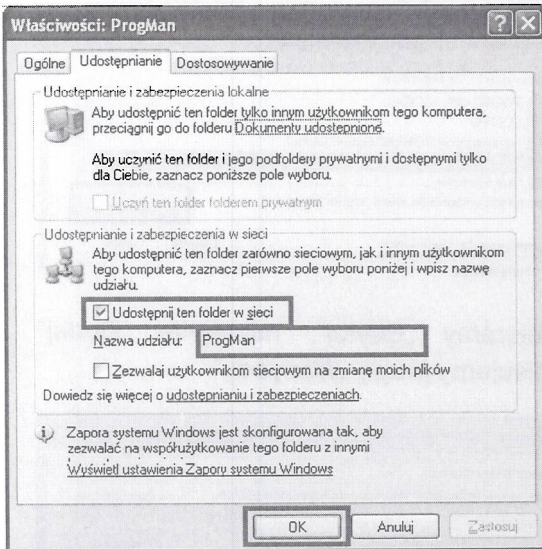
Właściwości: ProgMan

Ogólne | Udostępnianie | Dostosowywanie

Udostępnianie i zabezpieczenia lokalne

Aby udostępnić ten folder tylko innym użytkownikom tego komputera, przeciągnij go do folderu Dokumenty udostępnione.

Aby uczynić ten folder i jego podfoldery prywatnymi i dostępnymi tylko dla Ciebie, zaznacz poniższe pole wyboru.

☐ Uczyń ten folder folderem prywatnym

Udostępnianie i zabezpieczenia w sieci

Aby udostępnić ten folder zarówno sieciowym, jak i innym użytkownikom tego komputera, zaznacz pierwsze pole wyboru poniżej i wpisz nazwę udziału.

☑ Udostępnij ten folder w sieci

Nazwa udziału: ProgMan

☐ Zezwalaj użytkownikom sieciowym na zmianę moich plików

Dowiedz się więcej o udostępnianiu i zabezpieczeniach.

Zapora systemu Windows jest skonfigurowana tak, aby zezwalać na współużytkowanie tego folderu z innymi
Wyświetl ustawienia Zapory systemu Windows

OK | Anuluj | Zastosuj